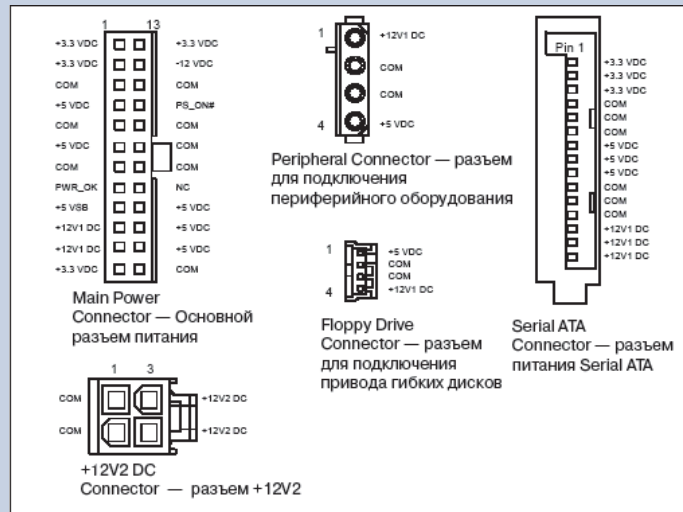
1 13

+3.3 VDC +3.3 VDC
+3.3 VDC -12 VDC
COM COM
+5 VDC PS_ON#
COM COM
+5 VDC COM
COM COM
PWR_OK NC
+5 VSB +5 VDC
+12V1 DC +5 VDC
+12V1 DC +5 VDC
+3.3 VDC COM

Main Power Connector — Основной разъем питания

1 +12V1 DC
COM
COM
4 +5 VDC

Peripheral Connector — разъем для подключения периферийного оборудования

1 +5 VDC
COM
COM
4 +12V1 DC

Floppy Drive Connector — разъем для подключения привода гибких дисков

Pin 1
+3.3 VDC
+3.3 VDC
+3.3 VDC
COM
COM
COM
+5 VDC
+5 VDC
+5 VDC
COM
COM
COM
+12V1 DC
+12V1 DC
+12V1 DC

Serial ATA Connector — разъем питания Serial ATA

1 3
COM +12V2 DC
COM +12V2 DC

+12V2 DC Connector — разъем +12V2